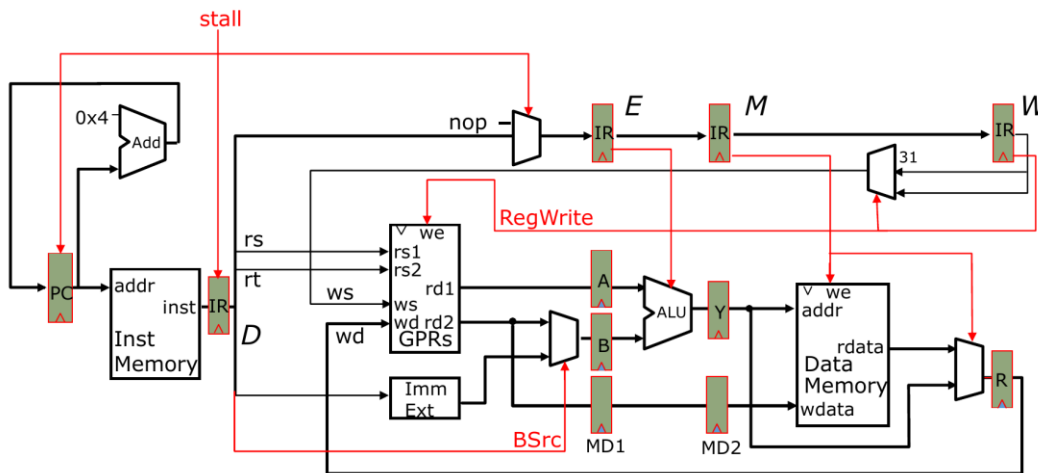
stall

0x4

Add

nop

E

IR

M

IR

W

IR

31

RegWrite

rs

rt

we

rs1

rs2

ws

rd1

ws

wd

rd2

GPRs

wd

PC

addr

inst

IR

Inst Memory

D

A

ALU

Y

we

addr

rdata

Data Memory

wdata

B

R

Imm Ext

BSrc

MD1

MD2